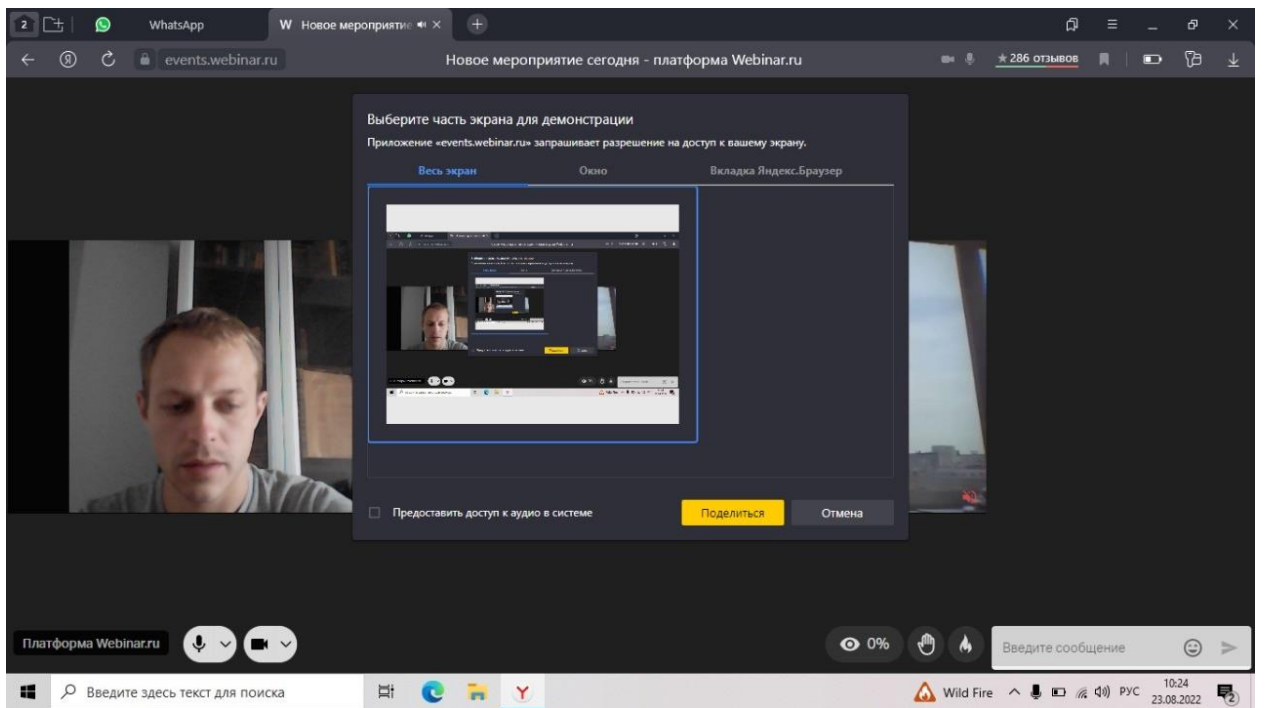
2 WhatsApp W Новое мероприятие ×

events.webinar.ru Новое мероприятие сегодня - платформа Webinar.ru ★286 отзывов

Выберите часть экрана для демонстрации

Приложение «events.webinar.ru» запрашивает разрешение на доступ к вашему экрану.

Весь экран Окно Вкладка Яндекс.Браузер

Предоставить доступ к аудио в системе

Поделиться Отмена

Платформа Webinar.ru

0%

Введите сообщение

Введите здесь текст для поиска

Wild Fire РУС 10:24 23.08.2022